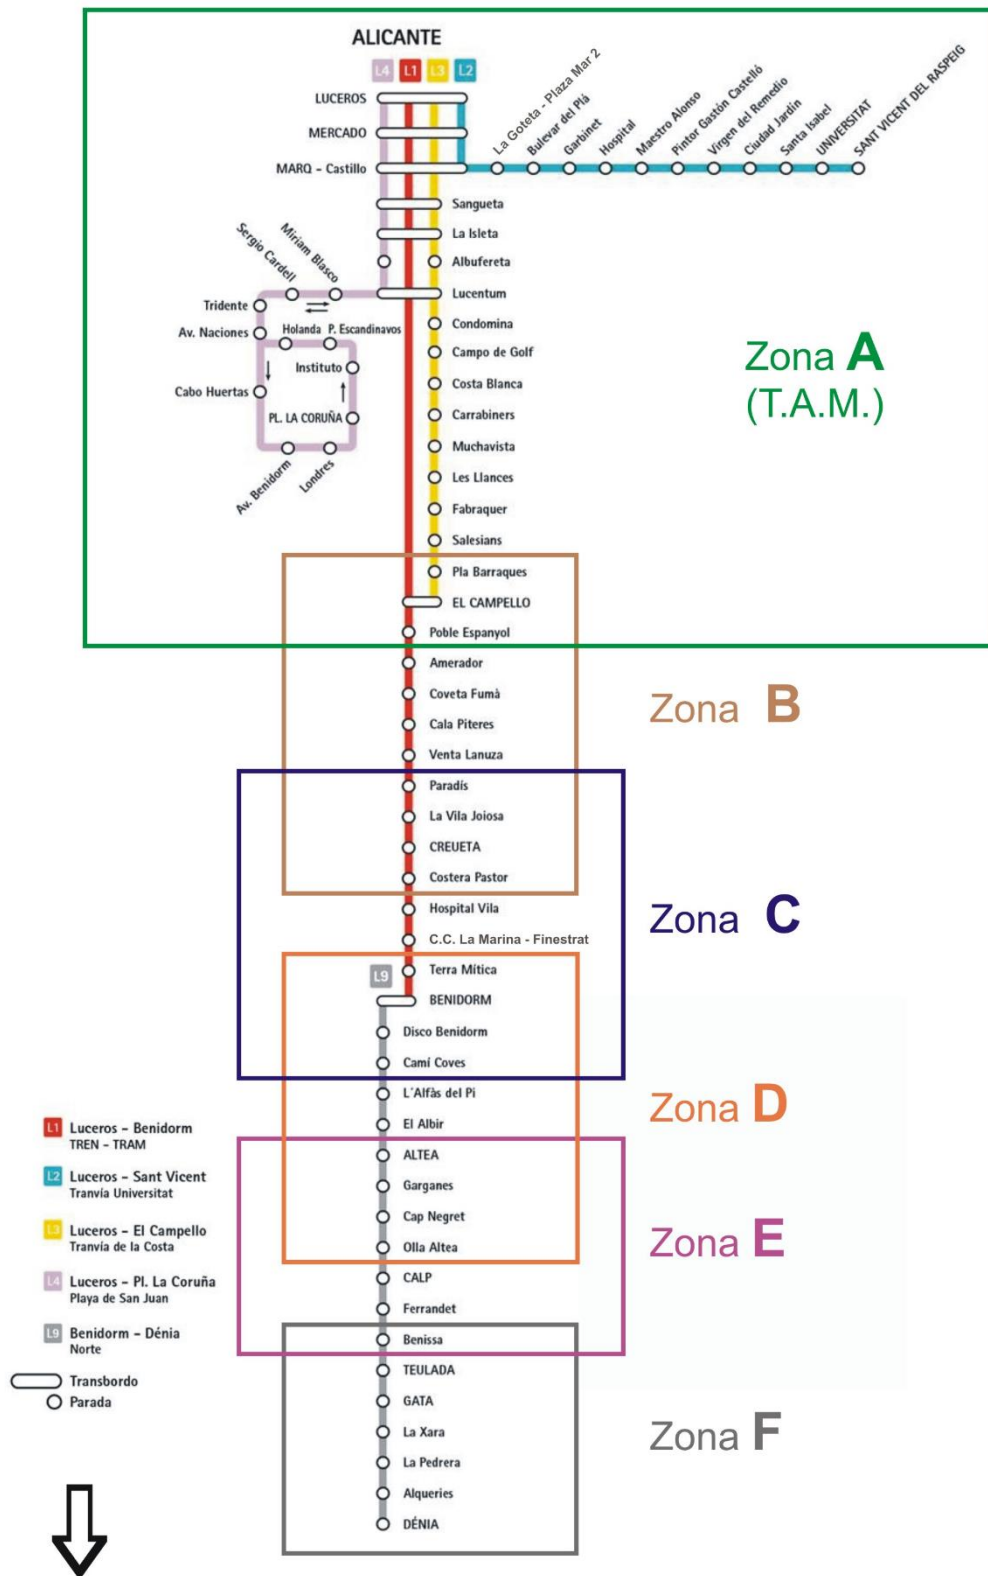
ALICANTE

L4 L1 L3 L2

LUCEROS
MERCADO
MARQ - Castillo

La Goteta - Plaza Mar 2
Bulevar del Plá
Garbinet
Hospital
Maestro Alonso
Pintor Gastón Castelló
Virgen del Remedio
Ciudad Jardín
Santa Isabel
UNIVERSITAT
SANT VICENT DEL RASPEIG

Sangueta
La Isleta
Albufereta
Lucentum
Condomina
Campo de Golf
Costa Blanca
Carrabiners
Muchavista
Les Llances
Fabraquer
Salesians
Pla Barraques
EL CAMPELLO

Sergio Cardell
Miriam Blasco
Tridente
Av. Naciones
Holanda
P. Escandinavos
Instituto
Cabo Huertas
PL. LA CORUÑA
Av. Benidorm
Londres

Zona A (T.A.M.)

Poble Espanyol
Amerador
Coveta Fumà
Cala Piteres
Venta Lanuza

Zona B

Paradís
La Vila Joiosa
CREUETA
Costera Pastor
Hospital Vila
C.C. La Marina - Finestrat
L9
Terra Mítica
BENIDORM

Zona C

Disco Benidorm
Camí Coves
L'Alfàs del Pi
El Albir

Zona D

ALTEA
Garganes
Cap Negret
Olla Altea
CALP
Ferrandet

Zona E

Benissa
TEULADA
GATA
La Xara
La Pedrera
Alqueries
DÉNIA

Zona F

L1 Luceros - Benidorm TREN - TRAM
L2 Luceros - Sant Vicent Tranvía Universitat
L3 Luceros - El Campello Tranvía de la Costa
L4 Luceros - Pl. La Coruña Playa de San Juan
L9 Benidorm - Dénia Norte
Transbordo
Parada